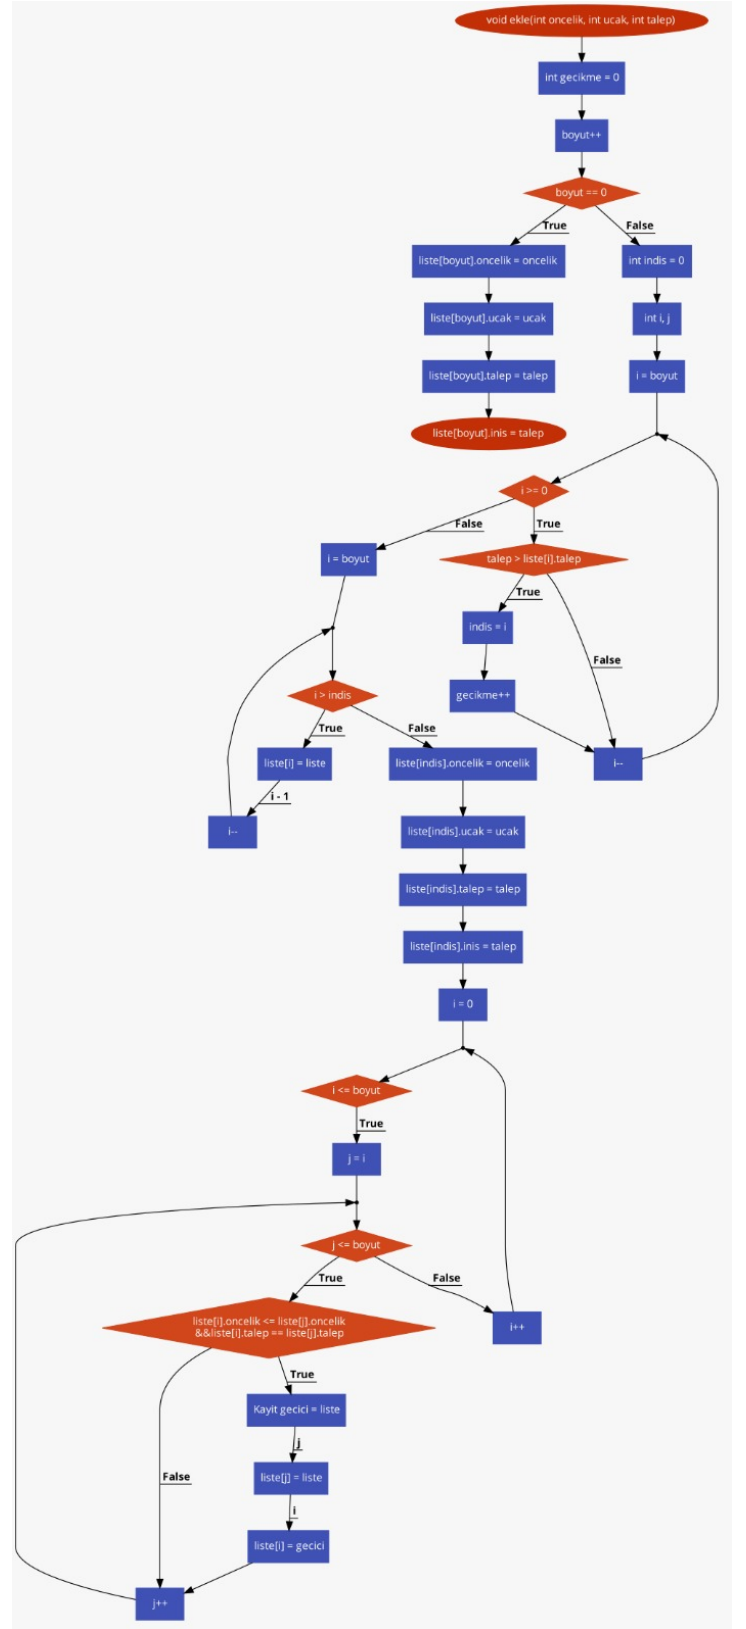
void ekle(int oncelik, int ucak, int talep)

int gecikme = 0

boyut++

boyut == 0

True

False

liste[boyut].oncelik = oncelik

int indis = 0

liste[boyut].ucak = ucak

int i, j

liste[boyut].talep = talep

i = boyut

liste[boyut].inis = talep

i >= 0

False

True

i = boyut

talep > liste[i].talep

True

indis = i

False

gecikme++

i > indis

True

False

liste[i] = liste

i - 1

liste[indis].oncelik = oncelik

i--

i--

liste[indis].ucak = ucak

liste[indis].talep = talep

liste[indis].inis = talep

i = 0

i <= boyut

True

j = i

j <= boyut

True

False

liste[i].oncelik <= liste[j].oncelik &&liste[i].talep == liste[j].talep

i++

True

Kayit gecici = liste

j

False

liste[j] = liste

i

liste[i] = gecici

j++